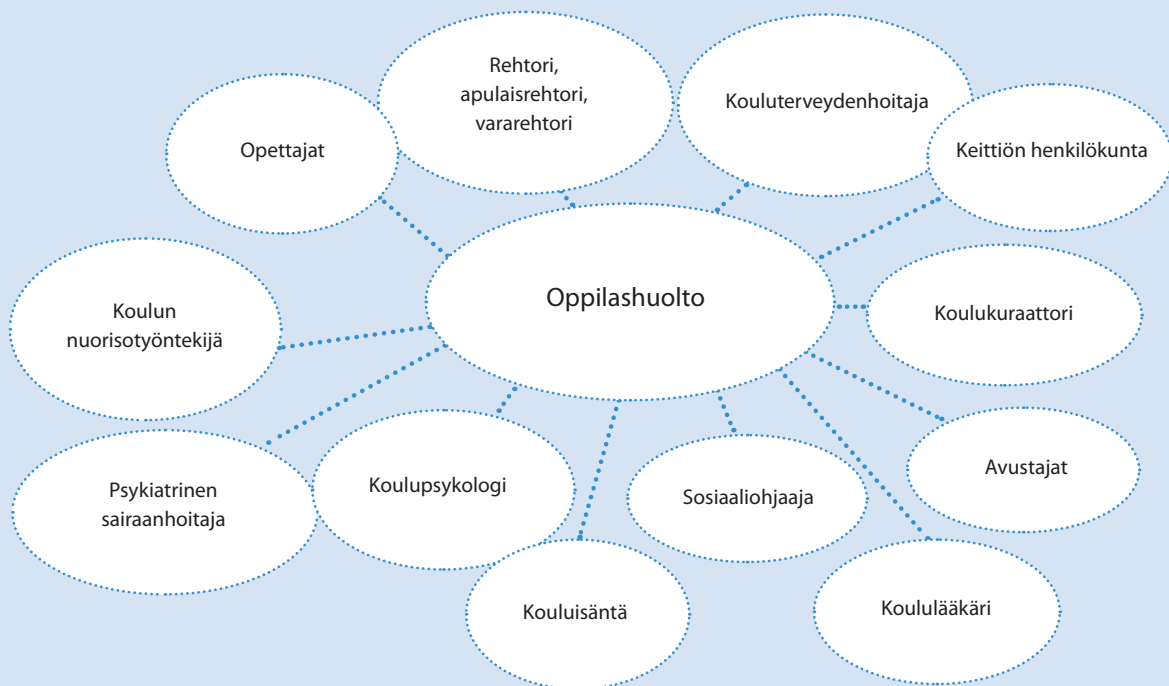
Rehtori, apulaisrehtori, vararehtori

Kouluterveydenhoitaja

Opettajat

Keittiön henkilökunta

Oppilashuolto

Koulun nuorisotyöntekijä

Koulukuraattori

Avustajat

Psykiatrinen sairaanhoitaja

Koulupsykologi

Sosiaaliohjaaja

Kouluisäntä

Koululääkäri